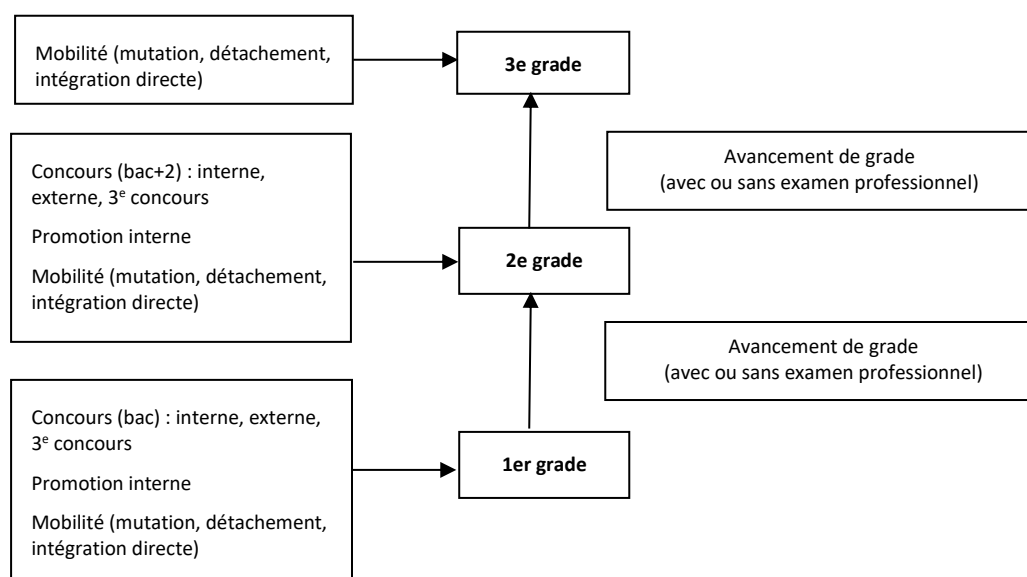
Mobilité (mutation, détachement, intégration directe)

3e grade

Concours (bac+2) : interne, externe, 3$^{e}$ concours

Promotion interne

Mobilité (mutation, détachement, intégration directe)

Avancement de grade
(avec ou sans examen professionnel)

2e grade

Avancement de grade
(avec ou sans examen professionnel)

Concours (bac) : interne, externe, 3$^{e}$ concours

Promotion interne

Mobilité (mutation, détachement, intégration directe)

1er grade